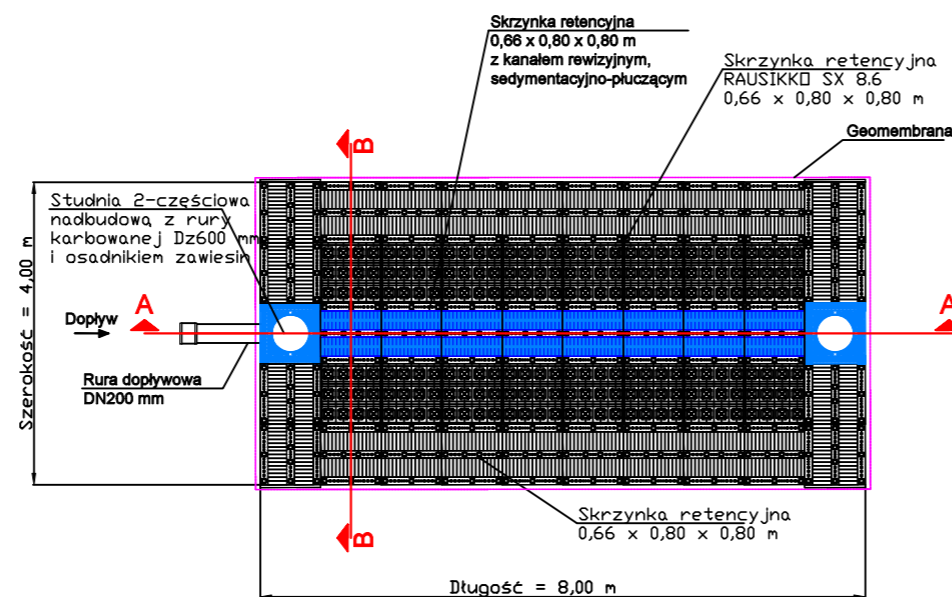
Skrzynka retencyjna
0,66 x 0,80 x 0,80 m
z kanałem rewizyjnym,
sedymentacyjno-płuczącym

Skrzynka retencyjna
RAUSIKKO SX 8.6
0,66 x 0,80 x 0,80 m

Geomembrana

B

Studnia 2-częściowa
nadbudowa z rury
karbowanej Dz600 mm
i osadnikiem zawiesin

Szerokość = 4,00 m

Dopływ

A

A

Rura dopływowa
DN200 mm

Skrzynka retencyjna
0,66 x 0,80 x 0,80 m

B

Długość = 8,00 m